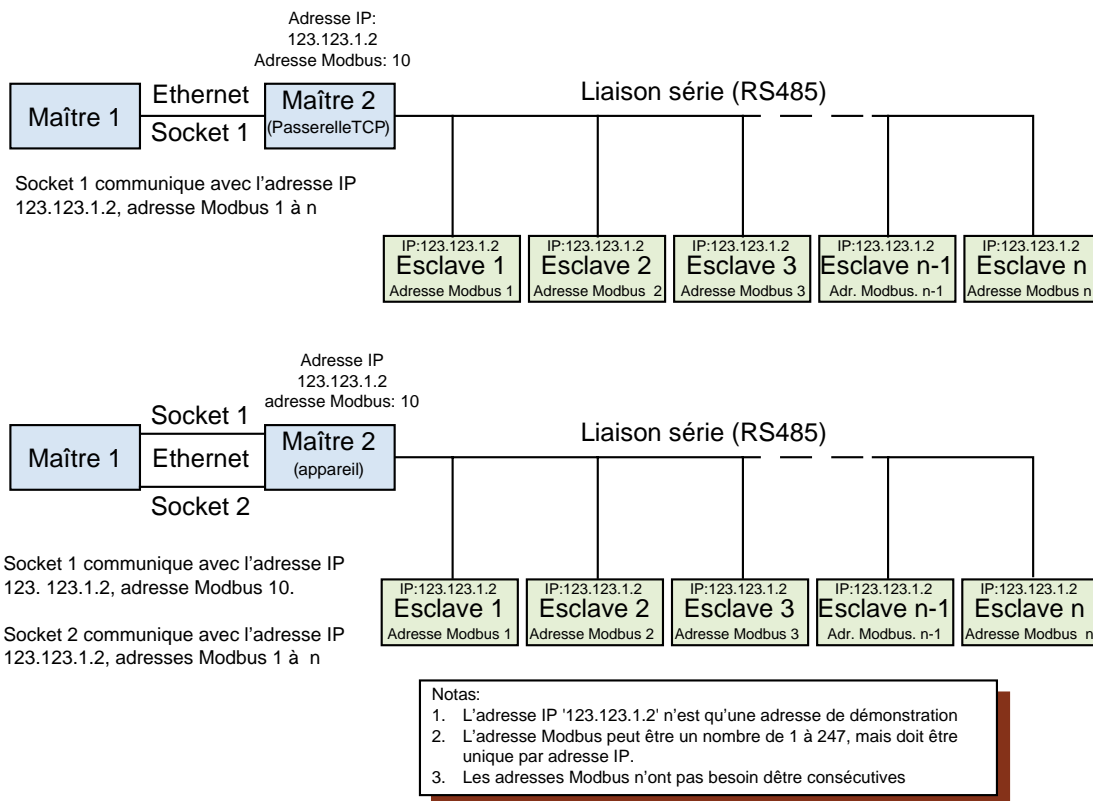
Adresse IP:
123.123.1.2
Adresse Modbus: 10

Maître 1

Ethernet

Socket 1

Maître 2
(PasserelleTCP)

Liaison série (RS485)

Socket 1 communique avec l'adresse IP 123.123.1.2, adresse Modbus 1 à n

| IP:123.123.1.2 | IP:123.123.1.2 | IP:123.123.1.2 | IP:123.123.1.2 | IP:123.123.1.2 |
|---|---|---|---|---|
| Esclave 1 | Esclave 2 | Esclave 3 | Esclave n-1 | Esclave n |
| Adresse Modbus 1 | Adresse Modbus 2 | Adresse Modbus 3 | Adr. Modbus. n-1 | Adresse Modbus n |

Adresse IP
123.123.1.2
adresse Modbus: 10

Socket 1

Maître 1

Ethernet

Socket 2

Maître 2
(appareil)

Liaison série (RS485)

Socket 1 communique avec l'adresse IP 123. 123.1.2, adresse Modbus 10.

Socket 2 communique avec l'adresse IP 123.123.1.2, adresses Modbus 1 à n

| IP:123.123.1.2 | IP:123.123.1.2 | IP:123.123.1.2 | IP:123.123.1.2 | IP:123.123.1.2 |
|---|---|---|---|---|
| Esclave 1 | Esclave 2 | Esclave 3 | Esclave n-1 | Esclave n |
| Adresse Modbus 1 | Adresse Modbus 2 | Adresse Modbus 3 | Adr. Modbus. n-1 | Adresse Modbus n |

Notas:
1. L'adresse IP '123.123.1.2' n'est qu'une adresse de démonstration
2. L'adresse Modbus peut être un nombre de 1 à 247, mais doit être unique par adresse IP.
3. Les adresses Modbus n'ont pas besoin dêtre consécutives